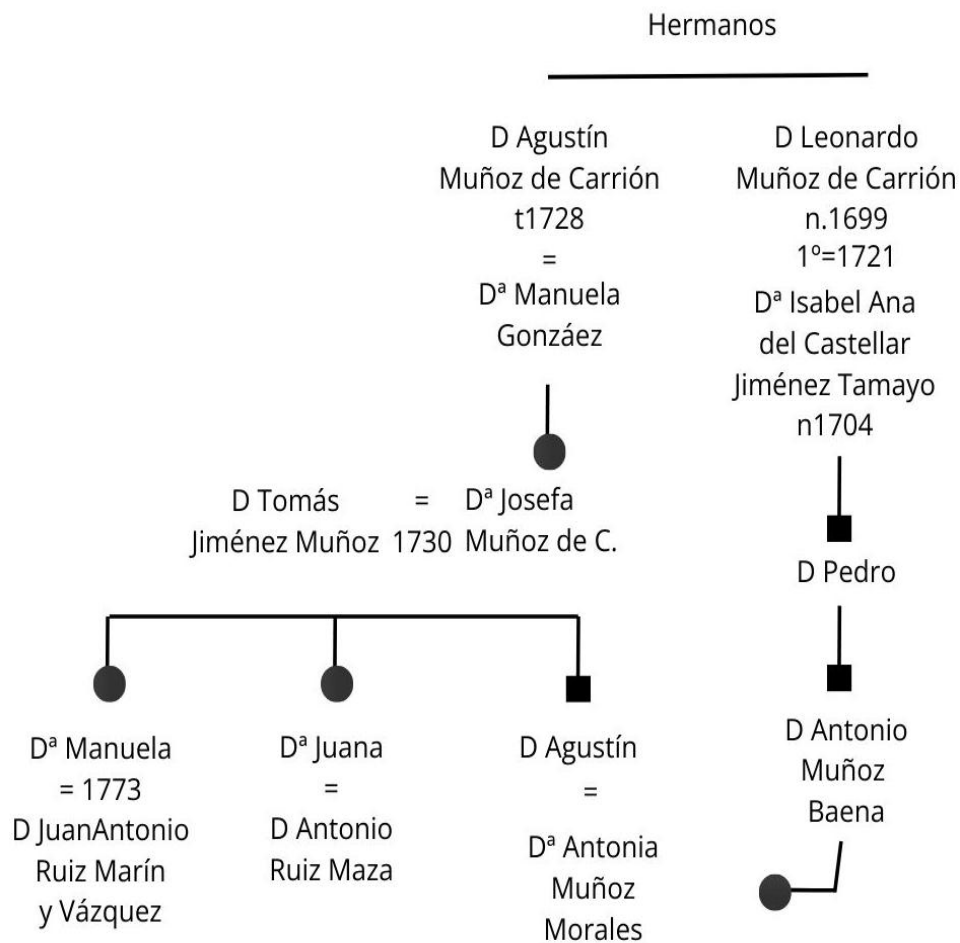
Hermanos

D Agustín
Muñoz de Carrión
t1728
=
Dª Manuela
Gonzáez

D Leonardo
Muñoz de Carrión
n.1699
1º=1721
Dª Isabel Ana
del Castellar
Jiménez Tamayo
n1704

D Tomás
Jiménez Muñoz
= 1730
Dª Josefa
Muñoz de C.

D Pedro

Dª Manuela
= 1773
D JuanAntonio
Ruiz Marín
y Vázquez

Dª Juana
=
D Antonio
Ruiz Maza

D Agustín
=
Dª Antonia
Muñoz
Morales

D Antonio
Muñoz
Baena